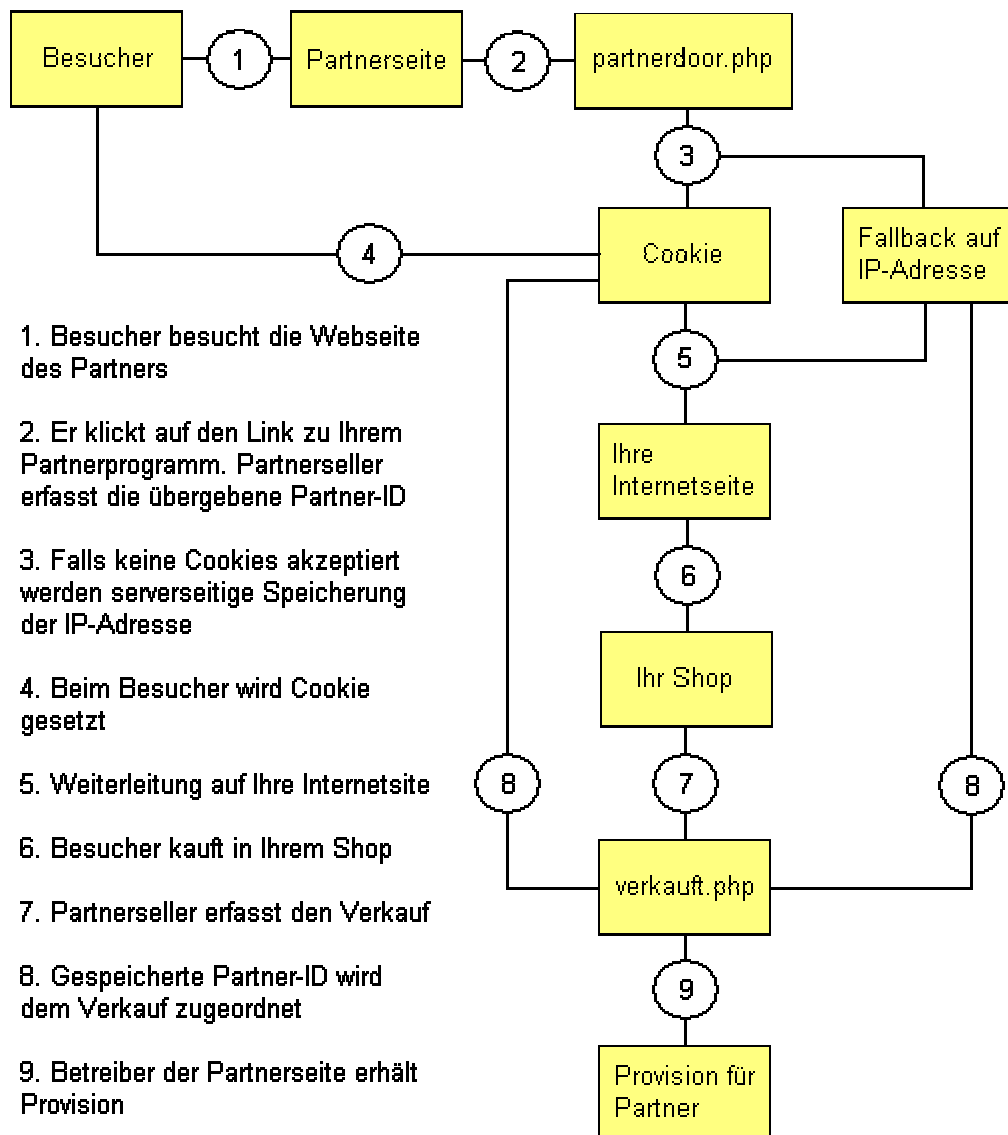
Besucher

1

Partnerseite

2

partnerdoor.php

3

4

Cookie

Fallback auf IP-Adresse

5

Ihre Internetseite

6

Ihr Shop

8

7

8

verkauft.php

9

Provision für Partner

1. Besucher besucht die Webseite des Partners

2. Er klickt auf den Link zu Ihrem Partnerprogramm. Partnerseller erfasst die übergebene Partner-ID

3. Falls keine Cookies akzeptiert werden serverseitige Speicherung der IP-Adresse

4. Beim Besucher wird Cookie gesetzt

5. Weiterleitung auf Ihre Internetsite

6. Besucher kauft in Ihrem Shop

7. Partnerseller erfasst den Verkauf

8. Gespeicherte Partner-ID wird dem Verkauf zugeordnet

9. Betreiber der Partnerseite erhält Provision